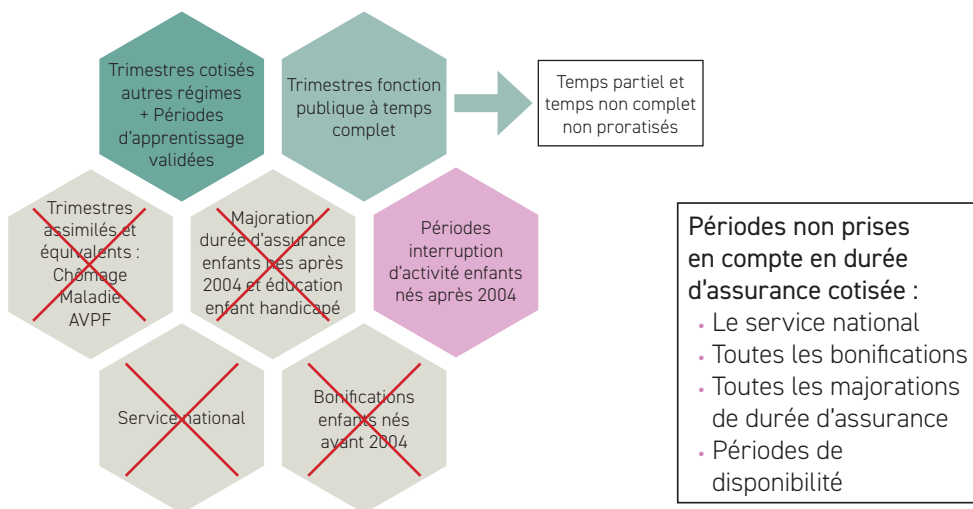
Trimestres cotisés autres régimes + Périodes d'apprentissage validées

Trimestres fonction publique à temps complet

Temps partiel et temps non complet non proratisés

Trimestres assimilés et équivalents : Chômage Maladie AVPF

Majoration durée d'assurance enfants nés après 2004 et éducation enfant handicapé

Périodes interruption d'activité enfants nés après 2004

Service national

Bonifications enfants nés avant 2004

Périodes non prises en compte en durée d'assurance cotisée :
• Le service national
• Toutes les bonifications
• Toutes les majorations de durée d'assurance
• Périodes de disponibilité